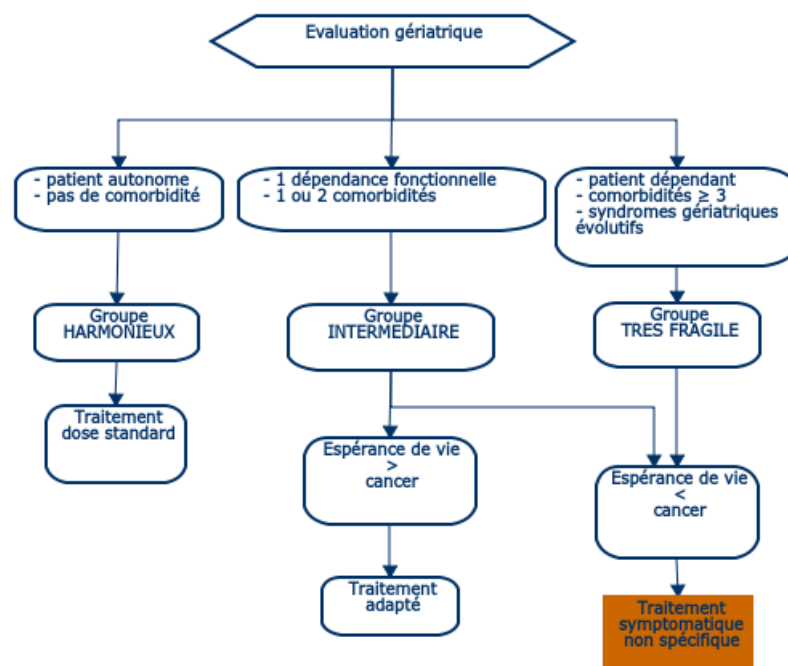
Evaluation gériatrique

- patient autonome
- pas de comorbidité

- 1 dépendance fonctionnelle
- 1 ou 2 comorbidités

- patient dépendant
- comorbidités ≥ 3
- syndromes gériatriques évolutifs

Groupe HARMONIEUX

Groupe INTERMEDIAIRE

Groupe TRES FRAGILE

Traitement dose standard

Espérance de vie > cancer

Espérance de vie < cancer

Traitement adapté

Traitement symptomatique non spécifique